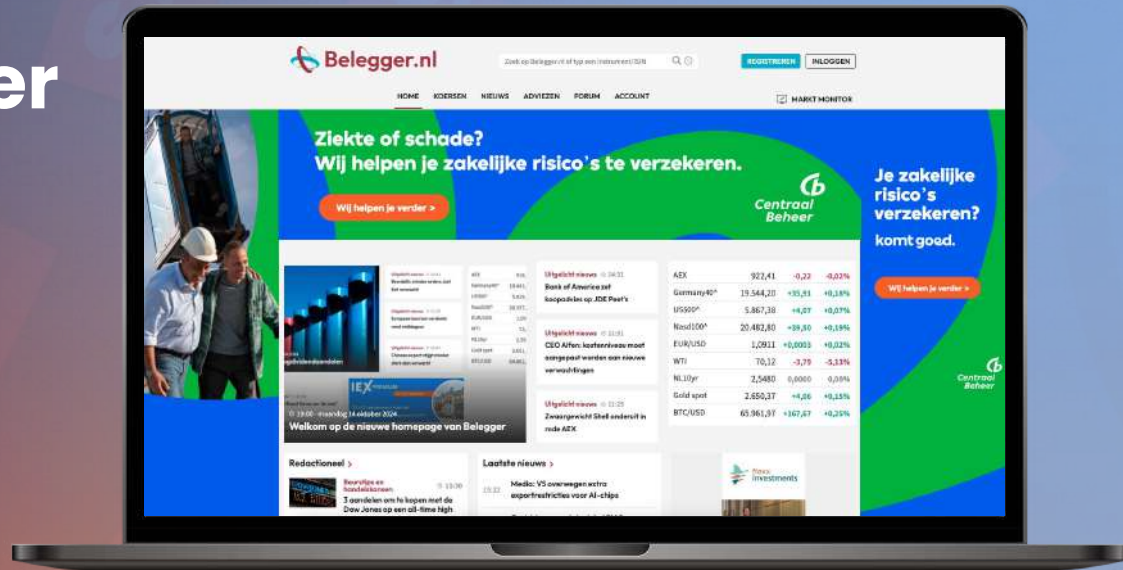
er

Belegger.nl

Zoek op Belegger.nl of typ een instrument/ISIN

REGISTREREN INLOGGEN

HOME KOERSEN NIEUWS ADVIEZEN FORUM ACCOUNT

MARKT MONITOR

Ziekte of schade?
Wij helpen je zakelijke risico's te verzekeren.

Wij helpen je verder >

Centraal Beheer

Je zakelijke risico's verzekeren?
komt goed.

Wij helpen je verder >

Centraal Beheer

Uitgelicht nieuws 14:31
Bank of America zet koopadvies op JDE Peet's

Uitgelicht nieuws 11:01
CEO Aifen: kostenniveau moet aangepast worden aan nieuwe verwachtingen

Uitgelicht nieuws 11:29
Zwaargewicht Shell onderuit in rode AEX

| AEX | 922,41 | -0,22 | -0,02% |
|---|---|---|---|
| Germany40^ | 19.544,20 | +35,93 | +0,18% |
| US500^ | 5.867,38 | +4,07 | +0,07% |
| Nasd100^ | 20.482,80 | +39,50 | +0,19% |
| EUR/USD | 1,0911 | +0,0003 | +0,02% |
| WTI | 70,12 | -3,79 | -5,13% |
| NL10yr | 2,5480 | 0,0000 | 0,00% |
| Gold spot | 2.650,37 | +4,06 | +0,15% |
| BTC/USD | 65.961,97 | +167,67 | +0,25% |

IEX

19:00 - maandag 14 oktober 2024
Welkom op de nieuwe homepage van Belegger

Redactioneel >

Beurstips en handelsideeën 13:30
3 aandelen om te kopen met de Dow Jones op een all-time high

Laatste nieuws >

13:32 Media: VS overwegen extra exportrestricties voor AI-chips

Investments